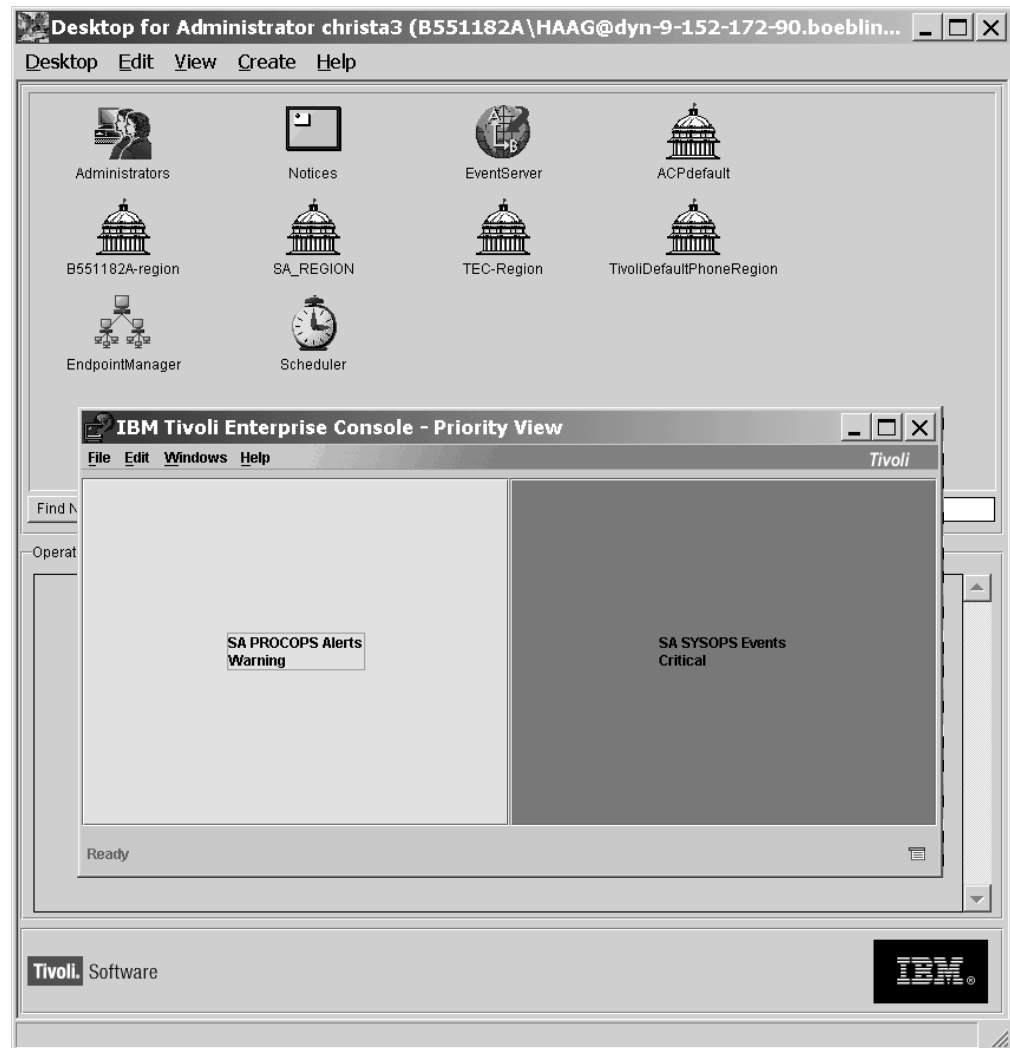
Desktop for Administrator christa3 (B551182A\HAAG@dyn-9-152-172-90.boeblin...

Desktop Edit View Create Help

Administrators

Notices

EventServer

ACPdefault

B551182A-region

SA_REGION

TEC-Region

TivoliDefaultPhoneRegion

EndpointManager

Scheduler

Find N

Operat

IBM Tivoli Enterprise Console - Priority View

File Edit Windows Help

Tivoli

SA PROCOPS Alerts
Warning

SA SYSOPS Events
Critical

Ready

Tivoli. Software

IBM.